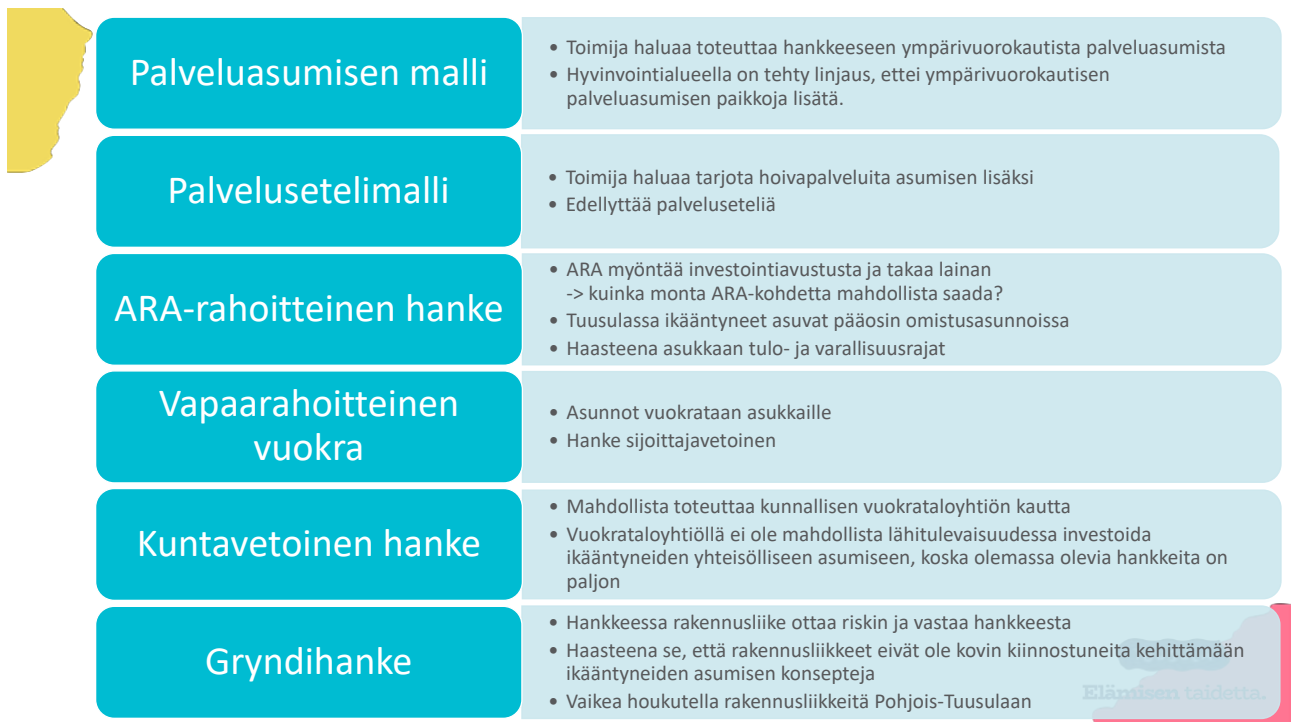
Palveluasumisen malli

- Toimija haluaa toteuttaa hankkeeseen ympärivuorokautista palveluasumista
- Hyvinvointialueella on tehty linjaus, ettei ympärivuorokautisen palveluasumisen paikkoja lisätä.

Palvelusetelimalli

- Toimija haluaa tarjota hoivapalveluita asumisen lisäksi
- Edellyttää palveluseteliä

ARA-rahoitteinen hanke

- ARA myöntää investointiavustusta ja takaa lainan -> kuinka monta ARA-kohdetta mahdollista saada?
- Tuusulassa ikääntyneet asuvat pääosin omistusasunnoissa
- Haasteena asukkaan tulo- ja varallisuusrajat

Vapaarahoitteinen vuokra

- Asunnot vuokrataan asukkaille
- Hanke sijoittajavetoinen

Kuntavetoinen hanke

- Mahdollista toteuttaa kunnallisen vuokrataloyhtiön kautta
- Vuokrataloyhtiöllä ei ole mahdollista lähitulevaisuudessa investoida ikääntyneiden yhteisölliseen asumiseen, koska olemassa olevia hankkeita on paljon

Gryndihanke

- Hankkeessa rakennusliike ottaa riskin ja vastaa hankkeesta
- Haasteena se, että rakennusliikkeet eivät ole kovin kiinnostuneita kehittämään ikääntyneiden asumisen konsepteja
- Vaikea houkutella rakennusliikkeitä Pohjois-Tuusulaan

Elämisen taidetta.